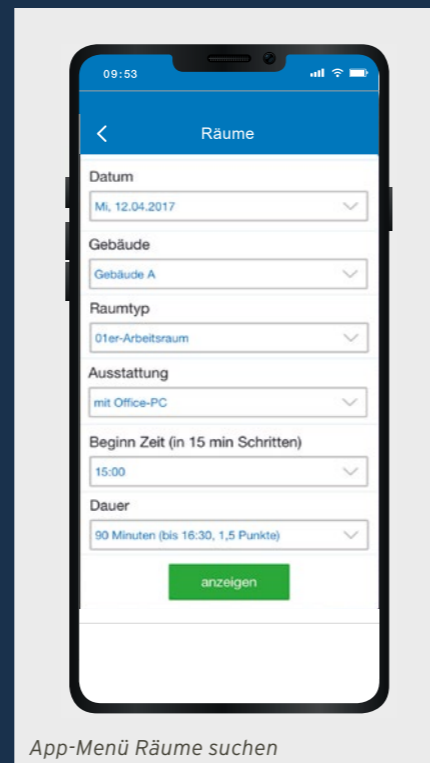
09:53

<

Räume

Datum

Mi, 12.04.2017

Gebäude

Gebäude A

Raumtyp

01er-Arbeitsraum

Ausstattung

mit Office-PC

Beginn Zeit (in 15 min Schritten)

15:00

Dauer

90 Minuten (bis 16:30, 1,5 Punkte)

anzeigen

App-Menü Räume suchen